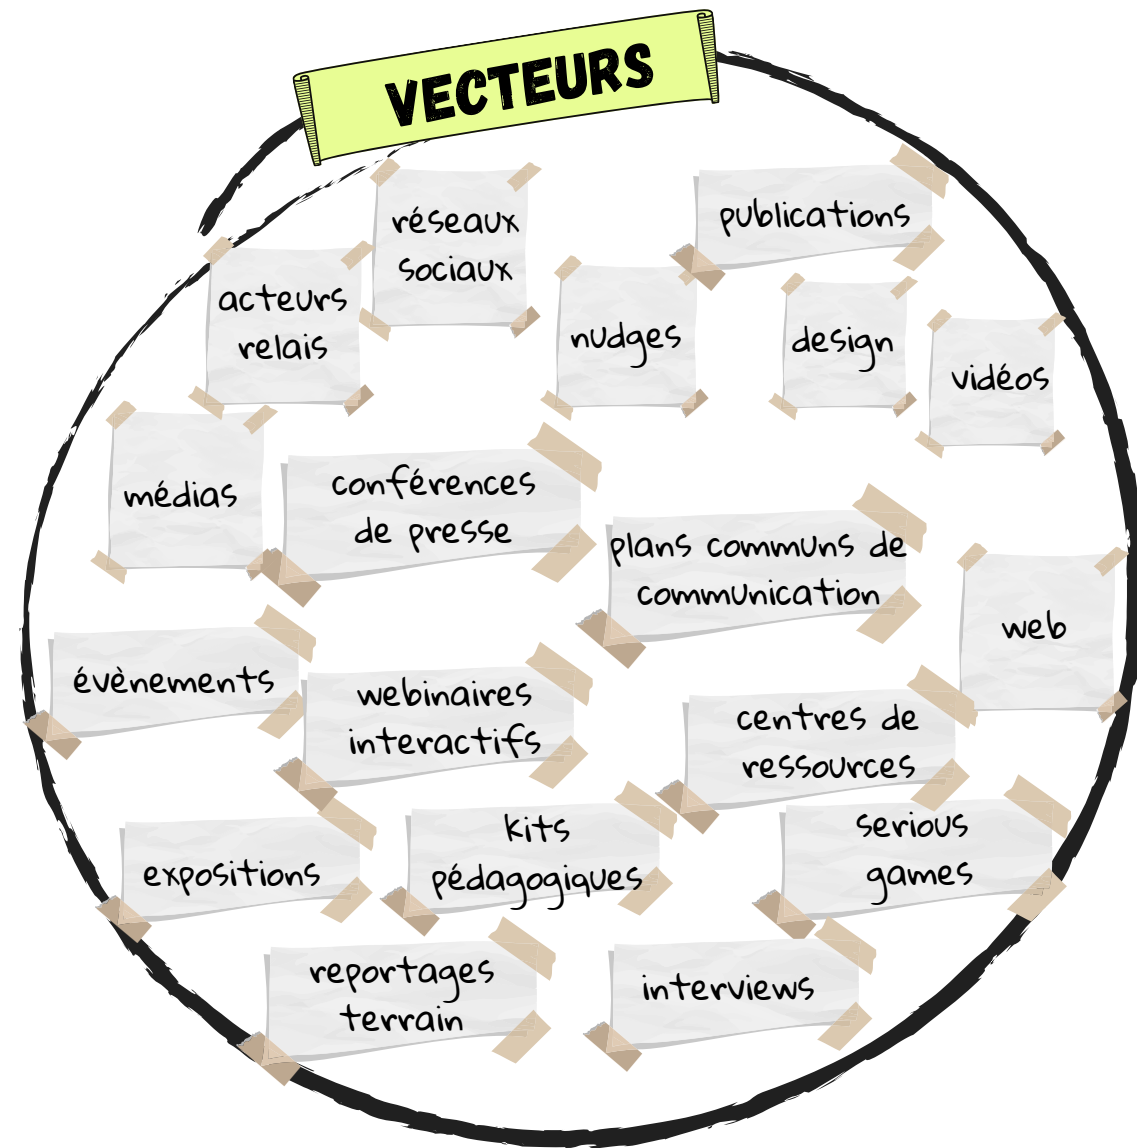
VECTEURS

réseaux sociaux

publications

acteurs relais

nudges

design

vidéos

médias

conférences de presse

plans communs de communication

web

évènements

webinaires interactifs

centres de ressources

expositions

kits pédagogiques

serious games

reportages terrain

interviews